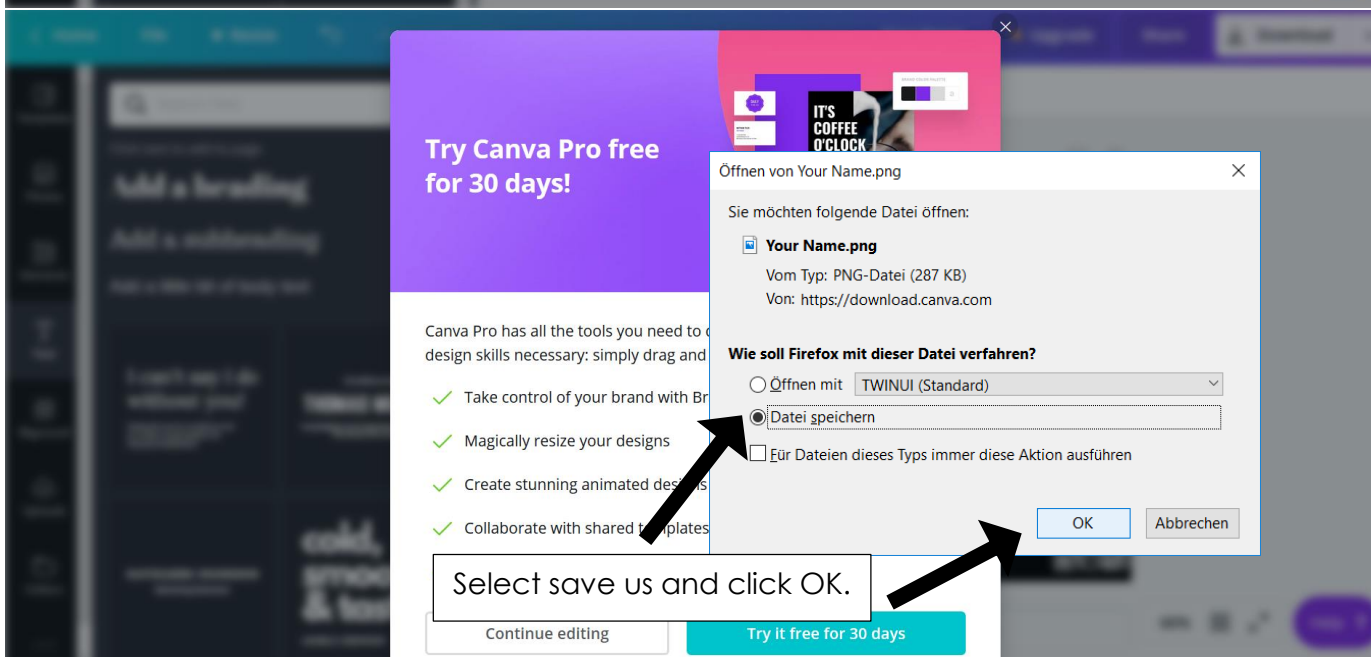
Try Canva Pro free for 30 days!

IT'S COFFEE O'CLOCK

Canva Pro has all the tools you need to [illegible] design skills necessary: simply drag and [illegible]

Take control of your brand with Br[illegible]

Magically resize your designs

Create stunning animated des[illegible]

Collaborate with shared t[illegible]plates

Continue editing

Try it free for 30 days

Öffnen von Your Name.png

Sie möchten folgende Datei öffnen:

Your Name.png

Vom Typ: PNG-Datei (287 KB)

Von: https://download.canva.com

Wie soll Firefox mit dieser Datei verfahren?

Öffnen mit TWINUI (Standard)

Datei speichern

Für Dateien dieses Typs immer diese Aktion ausführen

OK

Abbrechen

Select save us and click OK.

Add a heading

Add a subheading